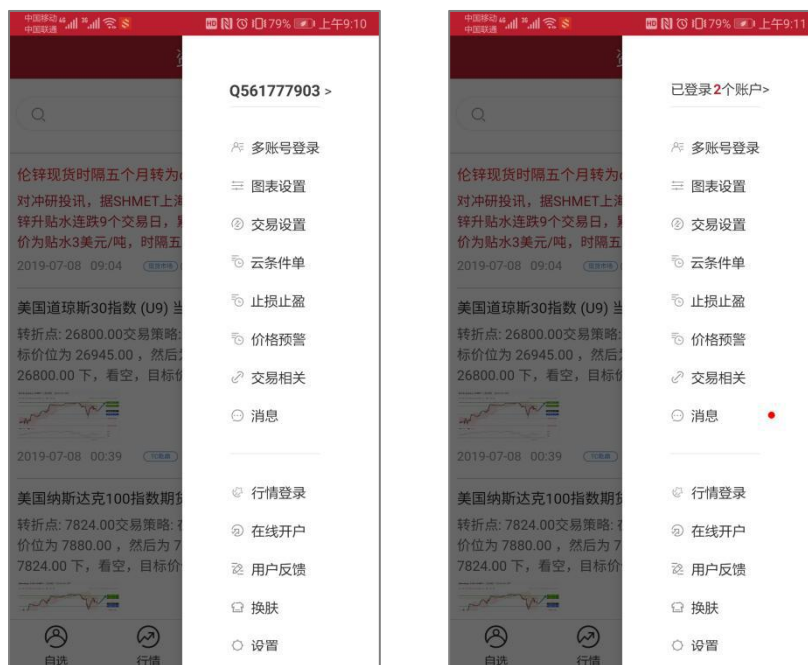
中国移动 中国联通 79% 上午9:10

Q561777903 >

多账号登录
图表设置
交易设置
云条件单
止损止盈
价格预警
交易相关
消息

行情登录
在线开户
用户反馈
换肤
设置

伦锌现货时隔五个月转为
对冲研投讯，据SHMET上海
锌升贴水连跌9个交易日，
价为贴水3美元/吨，时隔五
2019-07-08 09:04

美国道琼斯30指数 (U9) 当
转折点: 26800.00交易策略:
标价位为 26945.00，然后
26800.00 下，看空，目标价
2019-07-08 00:39

美国纳斯达克100指数期货
转折点: 7824.00交易策略:
价位为 7880.00，然后为 7
7824.00 下，看空，目标价

自选 行情

中国移动 中国联通 79% 上午9:11

已登录2个账户>

多账号登录
图表设置
交易设置
云条件单
止损止盈
价格预警
交易相关
消息

行情登录
在线开户
用户反馈
换肤
设置

伦锌现货时隔五个月转为
对冲研投讯，据SHMET上海
锌升贴水连跌9个交易日，
价为贴水3美元/吨，时隔五
2019-07-08 09:04

美国道琼斯30指数 (U9) 当
转折点: 26800.00交易策略:
标价位为 26945.00，然后
26800.00 下，看空，目标价
2019-07-08 00:39

美国纳斯达克100指数期货
转折点: 7824.00交易策略:
价位为 7880.00，然后为 7
7824.00 下，看空，目标价

自选 行情